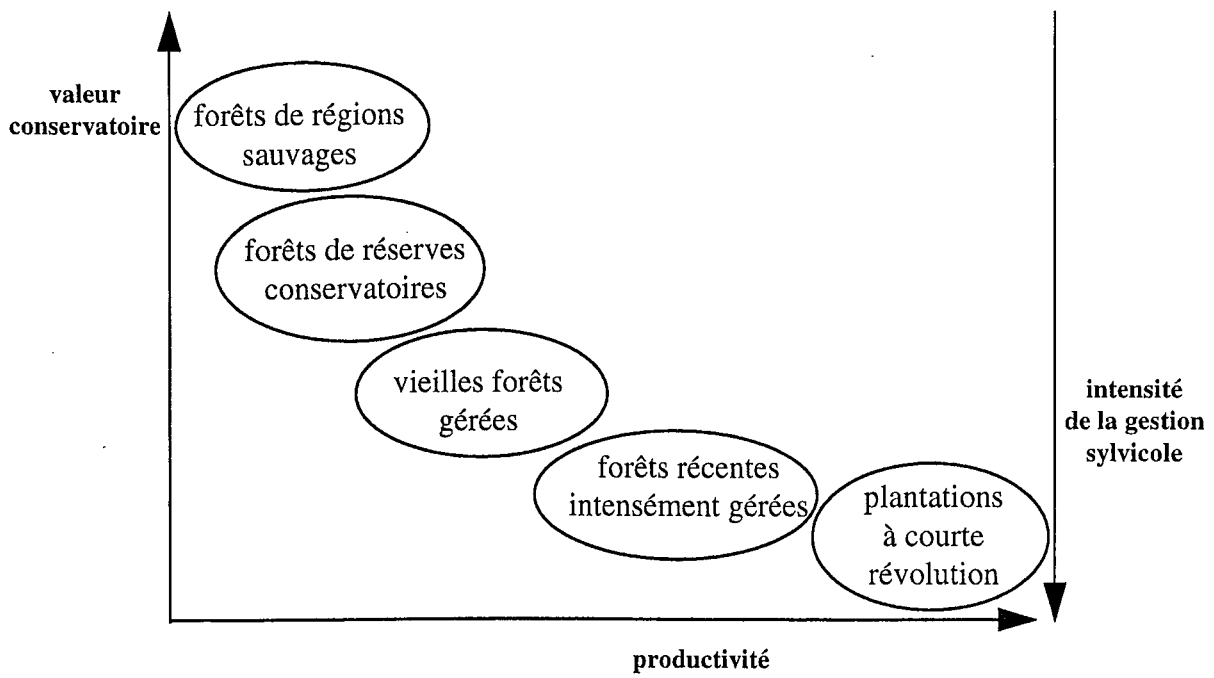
valeur conservatoire

forêts de régions sauvages

forêts de réserves conservatoires

vieilles forêts gérées

forêts récentes intensément gérées

plantations à courte révolution

intensité de la gestion sylvicole

productivité